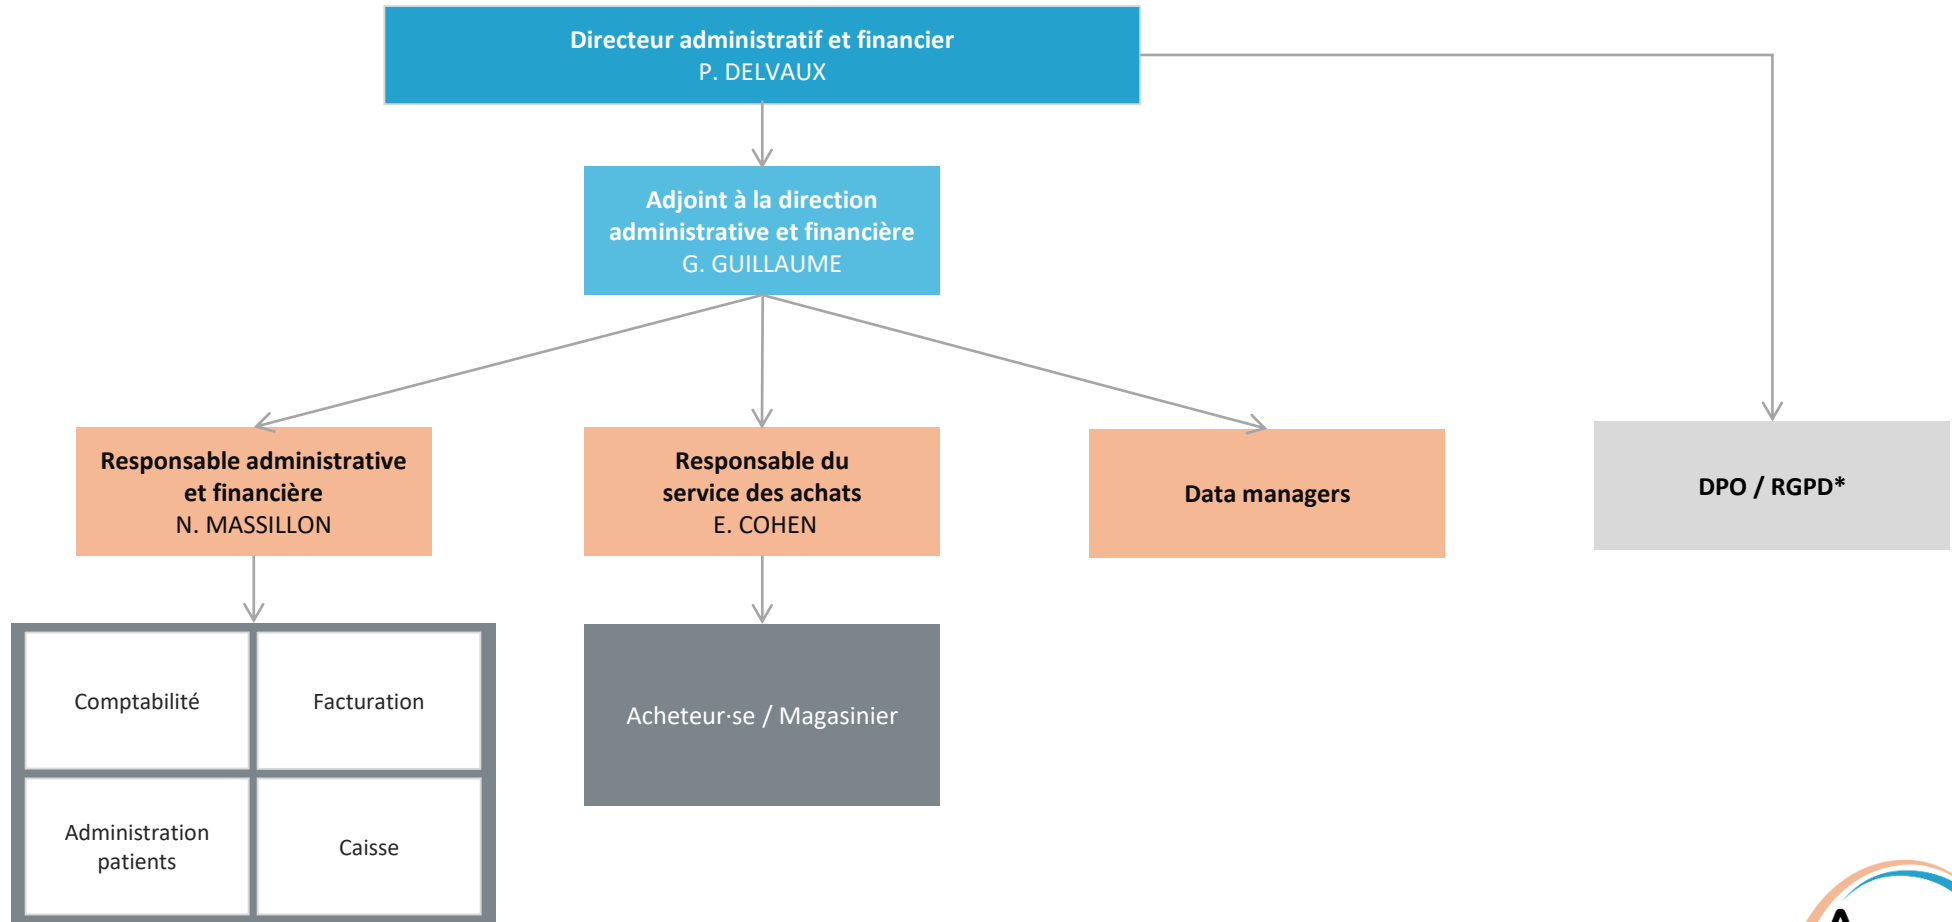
Directeur administratif et financier
P. DELVAUX

Adjoint à la direction administrative et financière
G. GUILLAUME

Responsable administrative et financière
N. MASSILLON

Responsable du service des achats
E. COHEN

Data managers

DPO / RGPD*

Comptabilité

Facturation

Administration patients

Caisse

Acheteur·se / Magasinier